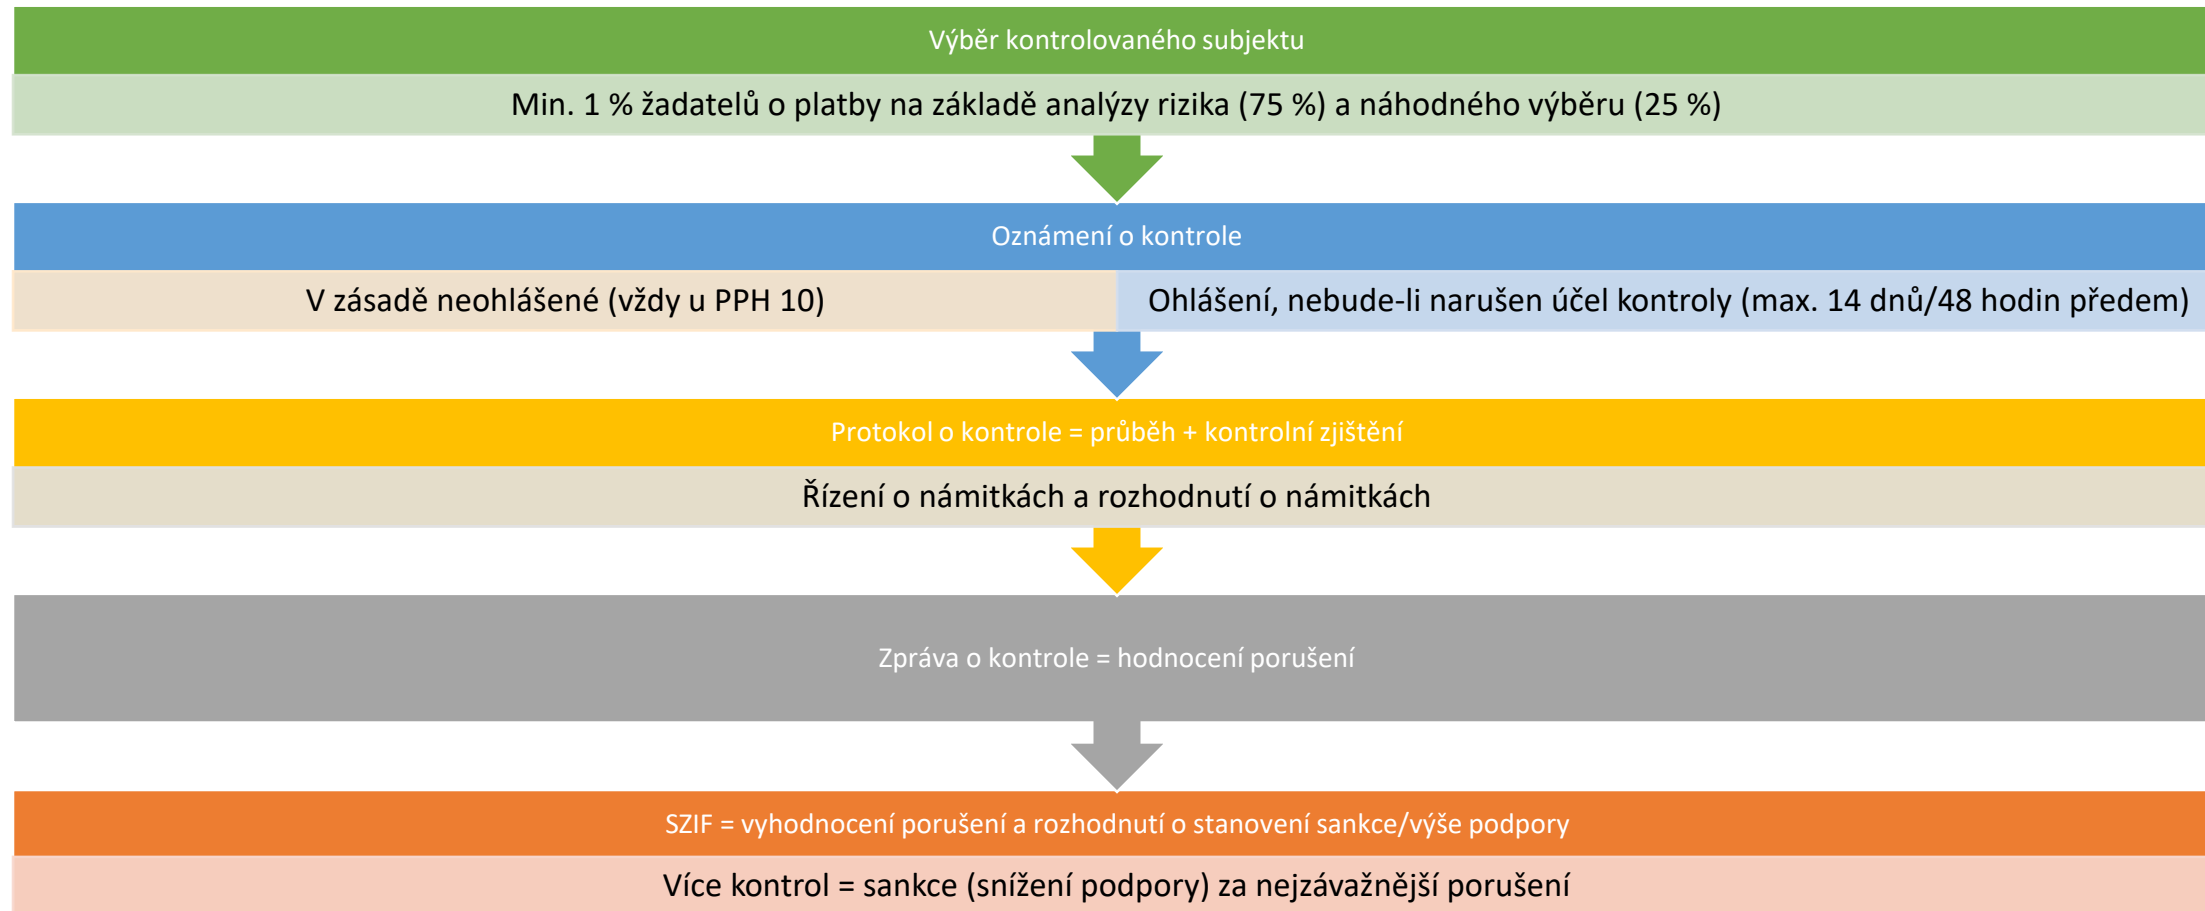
Výběr kontrolovaného subjektu

Min. 1 % žadatelů o platby na základě analýzy rizika (75 %) a náhodného výběru (25 %)

Oznámení o kontrole

V zásadě neohlášené (vždy u PPH 10)

Ohlášení, nebude-li narušen účel kontroly (max. 14 dnů/48 hodin předem)

Protokol o kontrole = průběh + kontrolní zjištění

Řízení o námitkách a rozhodnutí o námitkách

Zpráva o kontrole = hodnocení porušení

SZIF = vyhodnocení porušení a rozhodnutí o stanovení sankce/výše podpory

Více kontrol = sankce (snížení podpory) za nejzávažnější porušení